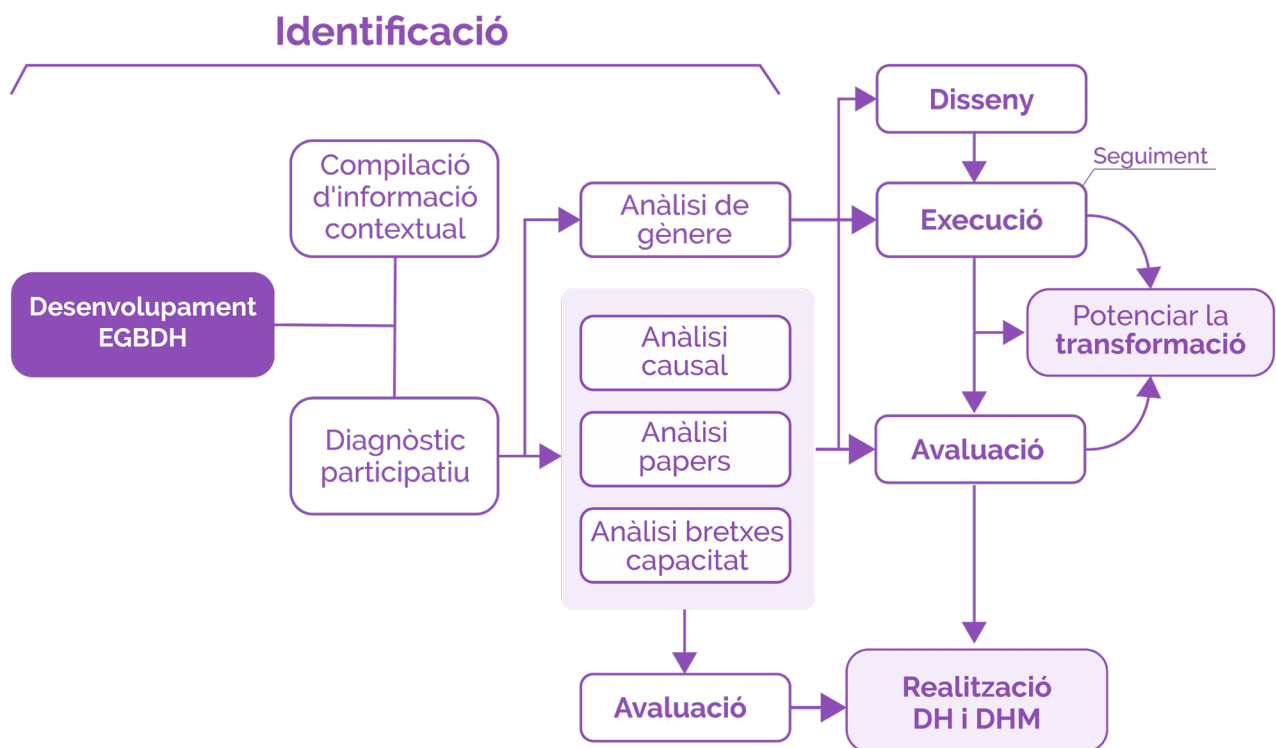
Identificació

Disseny

Seguiment

Compilació d'informació contextual

Anàlisi de gènere

Execució

Desenvolupament EGBDH

Anàlisi causal

Potenciar la transformació

Anàlisi papers

Diagnòstic participatiu

Avaluació

Anàlisi bretxes capacitat

Avaluació

Realització DH i DHM